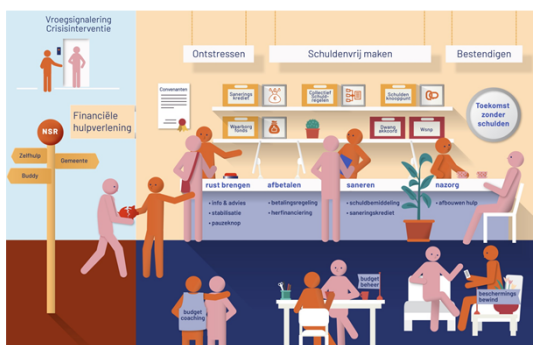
Vroegsignalering Crisisinterventie

Ontstressen

Schuldenvrij maken

Bestendigen

Convenanten

Sanerings krediet

Collectief Schuld-regelen

Schulden knooppunt

Toekomst zonder schulden

Waarborg fonds

Dwang akkoord

Wsnp

Financiële hulpverlening

NSR

Zelfhulp

Gemeente

Buddy

rust brengen
• info & advies
• stabilisatie
• pauzeknop

afbetalen
• betalingsregeling
• herfinanciering

saneren
• schuldbemiddeling
• saneringskrediet

nazorg
• afbouwen hulp

budget coaching

budget beheer

beschermings bewind